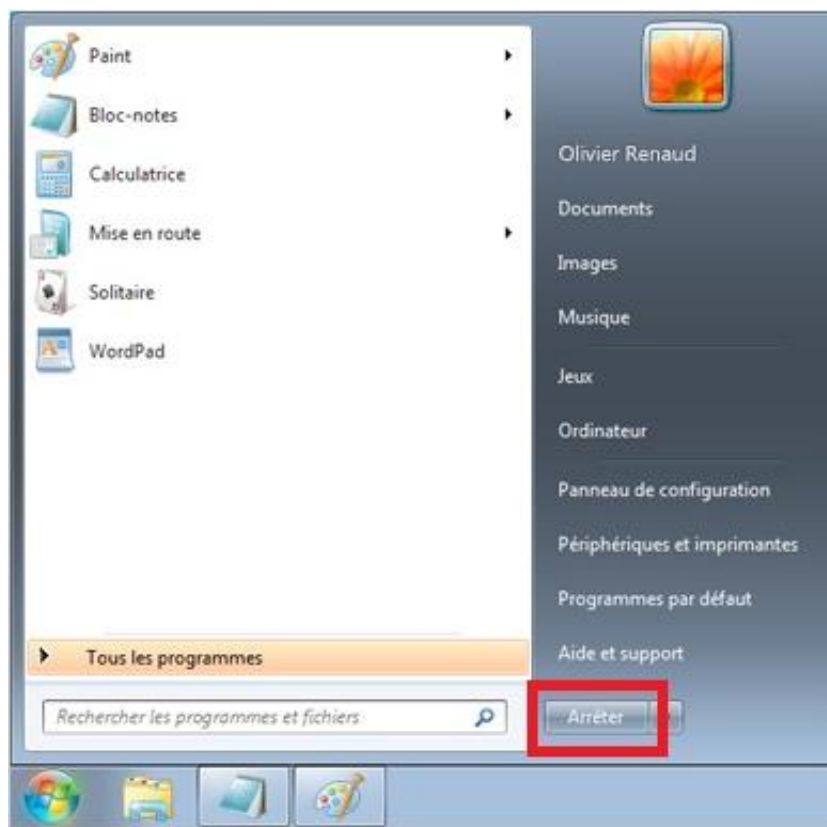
Paint
Bloc-notes
Calculatrice
Mise en route
Solitaire
WordPad
Tous les programmes
Rechercher les programmes et fichiers

Olivier Renaud
Documents
Images
Musique
Jeux
Ordinateur
Panneau de configuration
Périphériques et imprimantes
Programmes par défaut
Aide et support
Arrêter